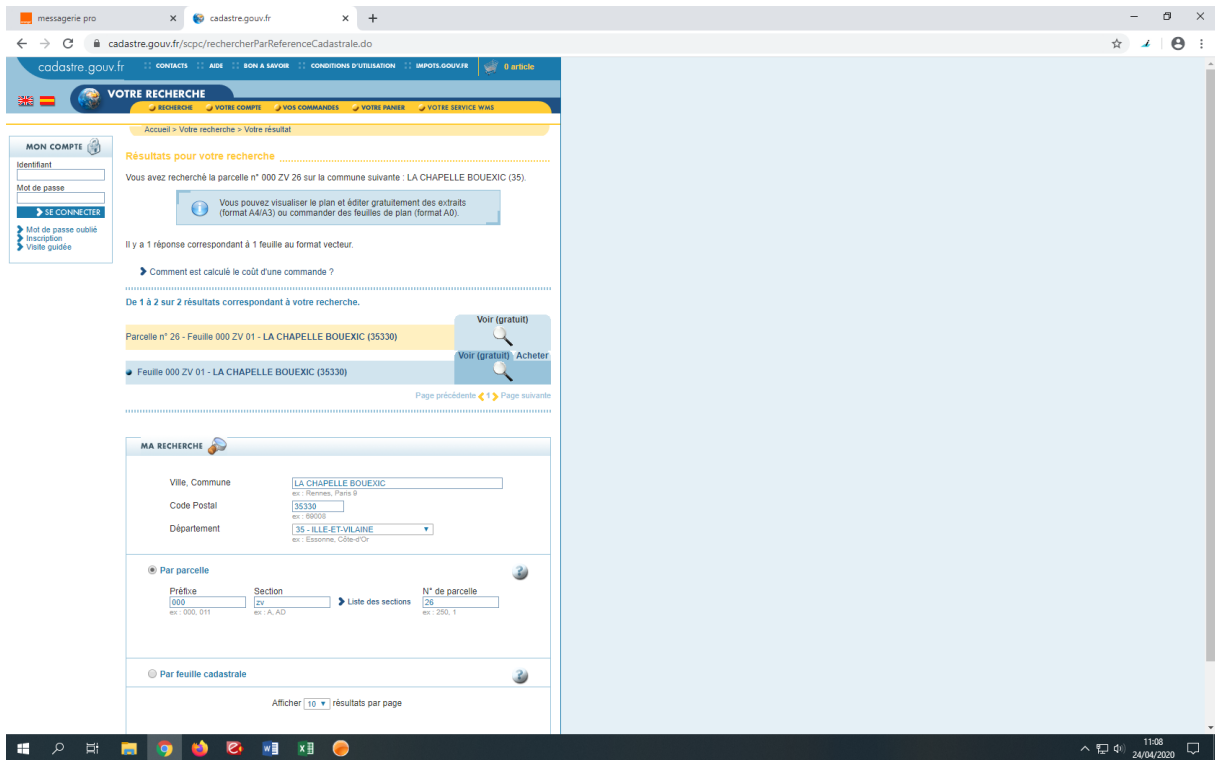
messagerie pro
cadastre.gouv.fr
cadastre.gouv.fr/scpc/rechercherParReferenceCadastrale.do

cadastre.gouv.fr
CONTACTS AIDE BON A SAVOIR CONDITIONS D'UTILISATION IMPOTS.GOUV.FR 0 article
VOTRE RECHERCHE
RECHERCHE VOTRE COMPTE VOS COMMANDES VOTRE PANIER VOTRE SERVICE WMS
Accueil > Votre recherche > Votre résultat

MON COMPTE
Identifiant
Mot de passe
SE CONNECTER
Mot de passe oublié
Inscription
Visite guidée

Résultats pour votre recherche

Vous avez recherché la parcelle n° 000 ZV 26 sur la commune suivante : LA CHAPELLE BOUEXIC (35).

Vous pouvez visualiser le plan et éditer gratuitement des extraits (format A4/A3) ou commander des feuilles de plan (format A0).

Il y a 1 réponse correspondant à 1 feuille au format vecteur.

Comment est calculé le coût d'une commande ?

De 1 à 2 sur 2 résultats correspondant à votre recherche.

Parcelle n° 26 - Feuille 000 ZV 01 - LA CHAPELLE BOUEXIC (35330) Voir (gratuit)
Feuille 000 ZV 01 - LA CHAPELLE BOUEXIC (35330) Voir (gratuit) Acheter

Page précédente 1 Page suivante

MA RECHERCHE
Ville, Commune LA CHAPELLE BOUEXIC
ex : Rennes, Paris 9
Code Postal 35330
ex : 69008
Département 35 - ILLE-ET-VILAINE
ex : Essonne, Côte-d'Or

Par parcelle
Préfixe 000
ex : 000, 011
Section zv
ex : A, AD
Liste des sections
N° de parcelle 26
ex : 250, 1

Par feuille cadastrale

Afficher 10 résultats par page

11:08
24/04/2020